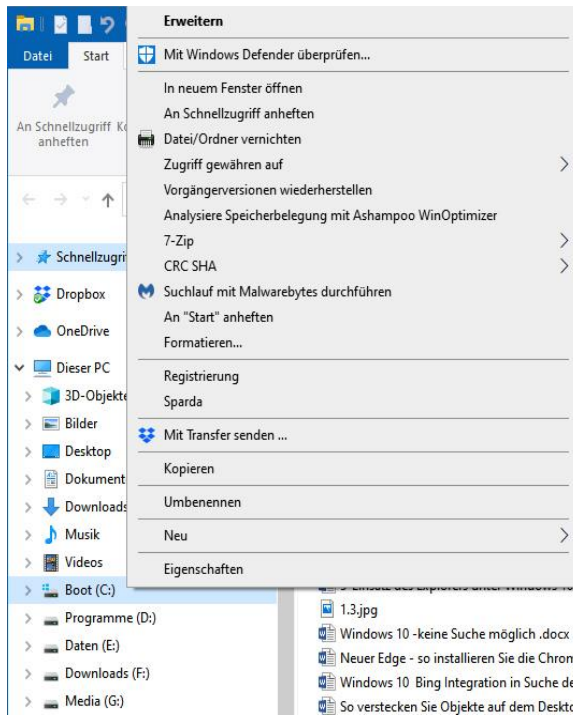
Datei
Start
An Schnellzugriff anheften
Ko

Erweitern
Mit Windows Defender überprüfen...
In neuem Fenster öffnen
An Schnellzugriff anheften
Datei/Ordner vernichten
Zugriff gewähren auf
Vorgängerversionen wiederherstellen
Analysiere Speicherbelegung mit Ashampoo WinOptimizer
7-Zip
CRC SHA
Suchlauf mit Malwarebytes durchführen
An "Start" anheften
Formatieren...
Registrierung
Sparda
Mit Transfer senden ...
Kopieren
Umbenennen
Neu
Eigenschaften

Schnellzugri
Dropbox
OneDrive
Dieser PC
3D-Objekte
Bilder
Desktop
Dokument
Downloads
Musik
Videos
Boot (C:)
Programme (D:)
Daten (E:)
Downloads (F:)
Media (G:)

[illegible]
1.3.jpg
Windows 10 -keine Suche möglich .docx
Neuer Edge - so installieren Sie die Chron
Windows 10 Bing Integration in Suche de
So verstecken Sie Objekte auf dem Deskto